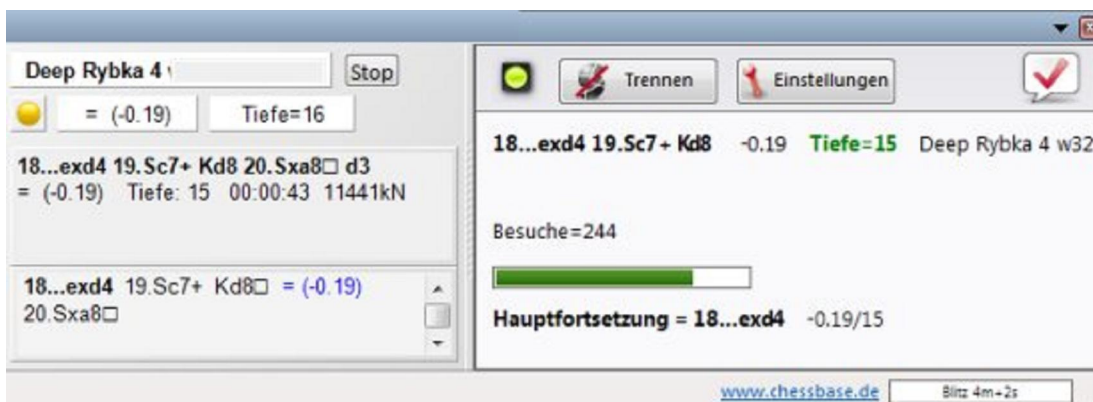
Deep Rybka 4
Stop
= (-0.19)
Tiefe=16

18...exd4 19.Sc7+ Kd8 20.Sxa8□ d3
= (-0.19) Tiefe: 15 00:00:43 11441kN

18...exd4 19.Sc7+ Kd8□ = (-0.19)
20.Sxa8□

Trennen
Einstellungen

18...exd4 19.Sc7+ Kd8 -0.19 Tiefe=15 Deep Rybka 4 w32

Besuche=244

Hauptfortsetzung = 18...exd4 -0.19/15

www.chessbase.de
Blitz 4m+2s